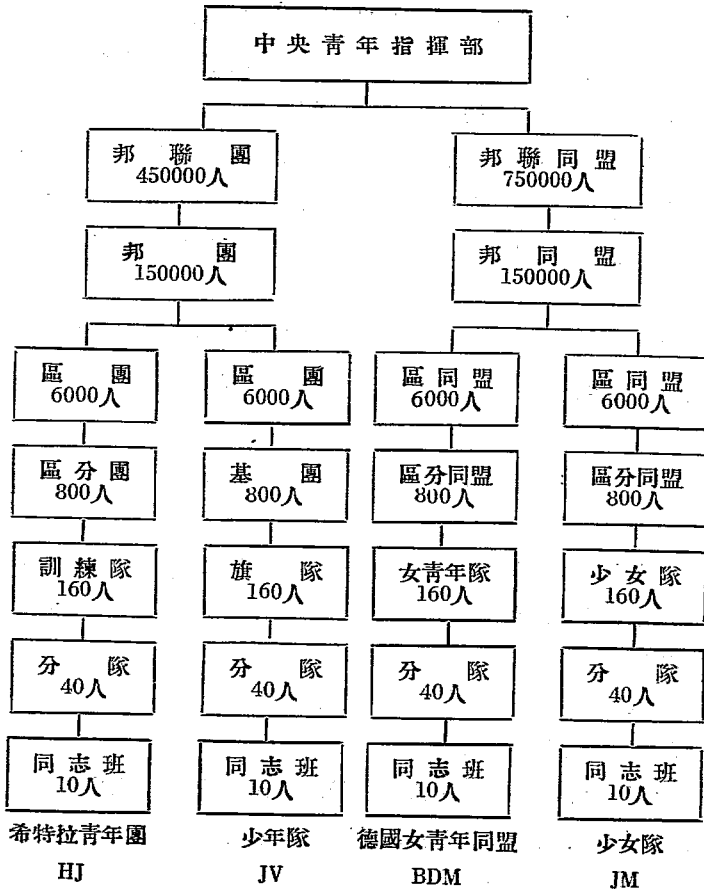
中央青年指揮部

邦聯團 450000人

邦聯同盟 750000人

邦團 150000人

邦同盟 150000人

區團 6000人

區團 6000人

區同盟 6000人

區同盟 6000人

區分團 800人

基團 800人

區分同盟 800人

區分同盟 800人

訓練隊 160人

旗隊 160人

女青年隊 160人

少女隊 160人

分隊 40人

分隊 40人

分隊 40人

分隊 40人

同志班 10人

同志班 10人

同志班 10人

同志班 10人

希特拉青年團 HJ

少年隊 JV

德國女青年同盟 BDM

少女隊 JM